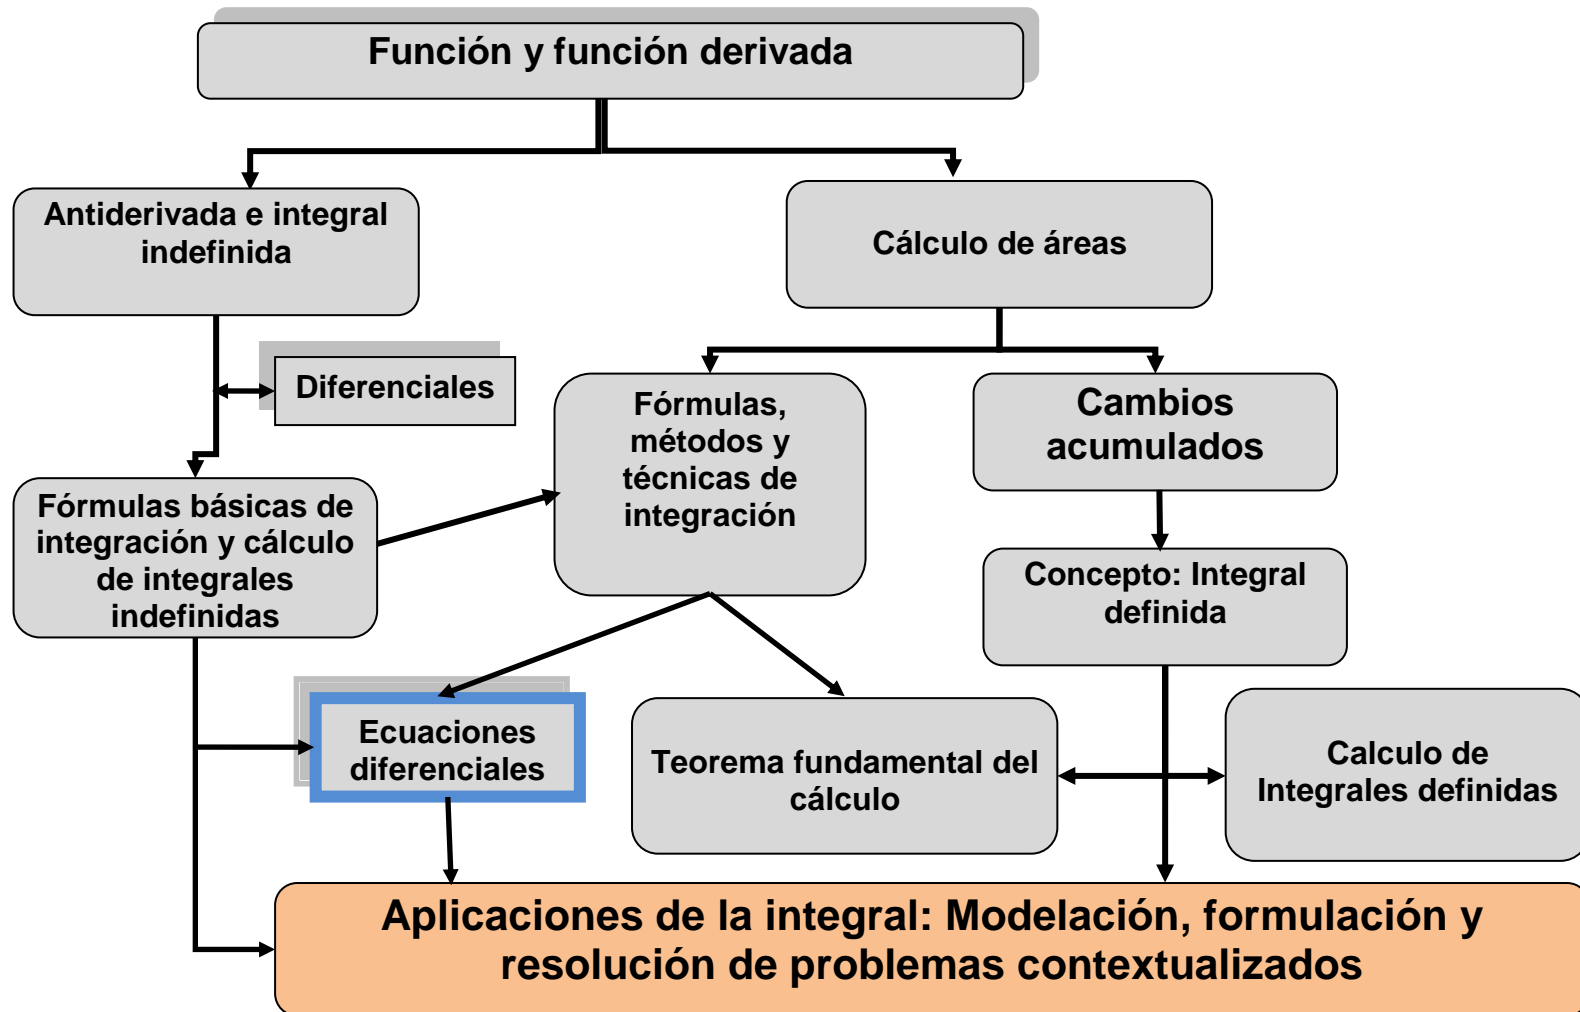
Función y función derivada

Antiderivada e integral indefinida

Cálculo de áreas

Diferenciales

Fórmulas, métodos y técnicas de integración

Cambios acumulados

Fórmulas básicas de integración y cálculo de integrales indefinidas

Concepto: Integral definida

Ecuaciones diferenciales

Teorema fundamental del cálculo

Calculo de Integrales definidas

Aplicaciones de la integral: Modelación, formulación y resolución de problemas contextualizados